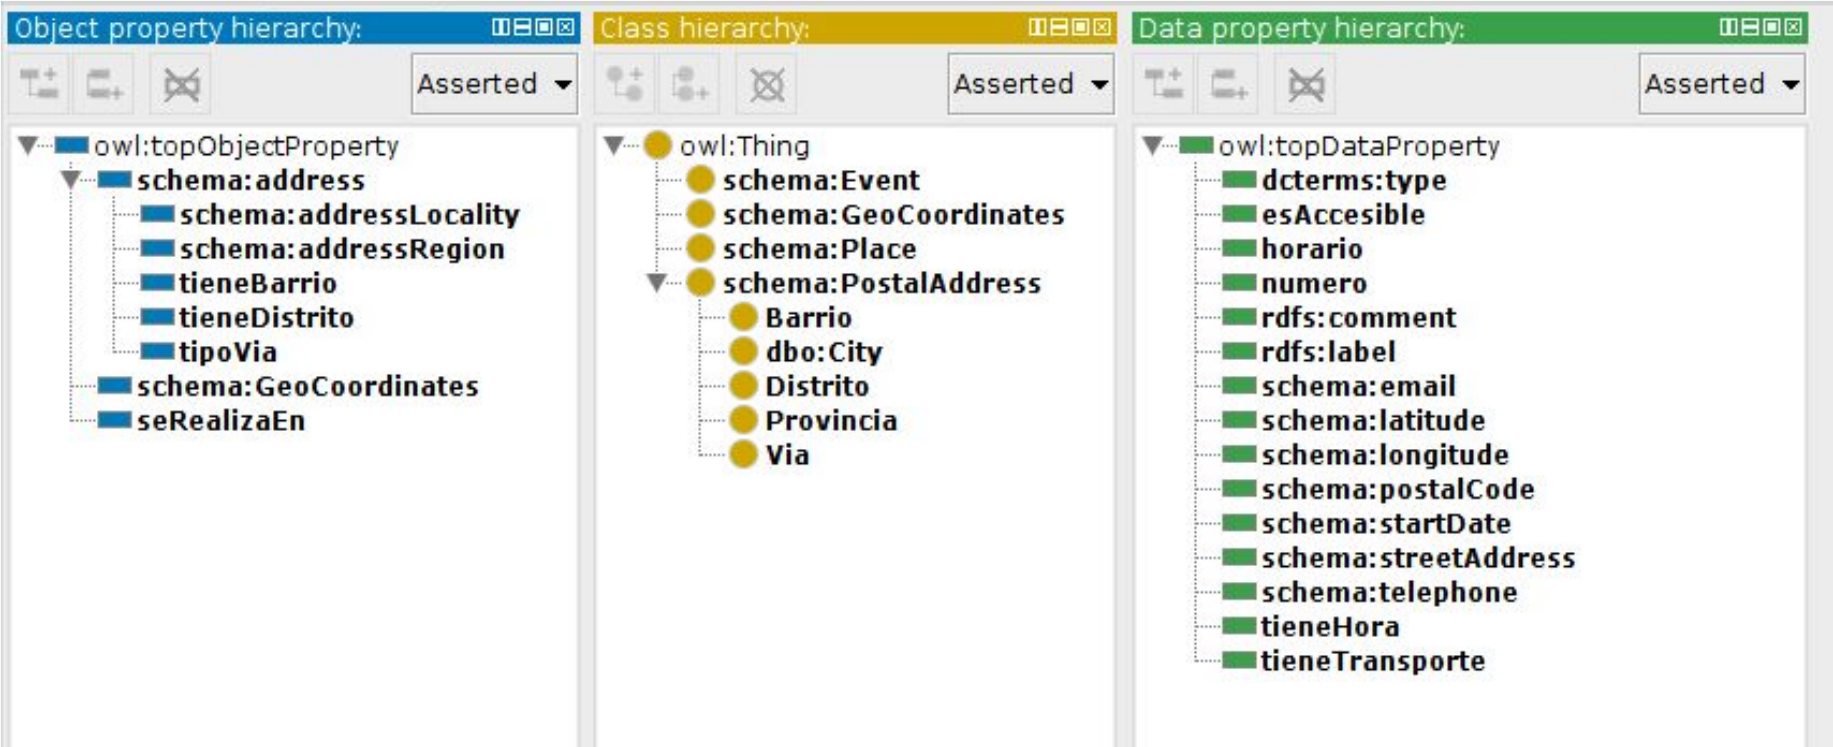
Object property hierarchy:

Asserted

owl:topObjectProperty
schema:address
schema:addressLocality
schema:addressRegion
tieneBarrio
tieneDistrito
tipoVia
schema:GeoCoordinates
seRealizaEn

Class hierarchy:

Asserted

owl:Thing
schema:Event
schema:GeoCoordinates
schema:Place
schema:PostalAddress
Barrio
dbo:City
Distrito
Provincia
Via

Data property hierarchy:

Asserted

owl:topDataProperty
dcterms:type
esAccesible
horario
numero
rdfs:comment
rdfs:label
schema:email
schema:latitude
schema:longitude
schema:postalCode
schema:startDate
schema:streetAddress
schema:telephone
tieneHora
tieneTransporte